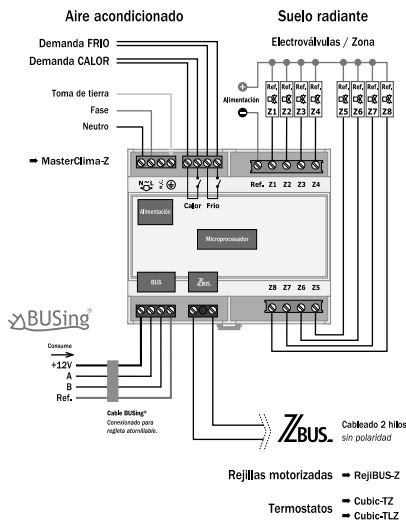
Aire acondicionado

Suelo radiante

Demanda FRIO

Demanda CALOR

Electroválvulas / Zona

Toma de tierra

Fase

Neutro

Alimentación

Ref. Z1 Ref. Z2 Ref. Z3 Ref. Z4 Ref. Z5 Ref. Z6 Ref. Z7 Ref. Z8

➡ MasterClima-Z

Calor Frío

Ref. Z1 Z2 Z3 Z4

Alimentación

Microprocesador

BUS

ZBUS.

Z8 Z7 Z6 Z5

BUSing®

Consumo

+12V

A

B

Ref.

Cable BUSing®
Conexionado para regleta atornillable.

ZBUS.

Cableado 2 hilos
sin polaridad

Rejillas motorizadas ➡ RejiBUS-Z

Termostatos ➡ Cubic-TZ
➡ Cubic-TLZ